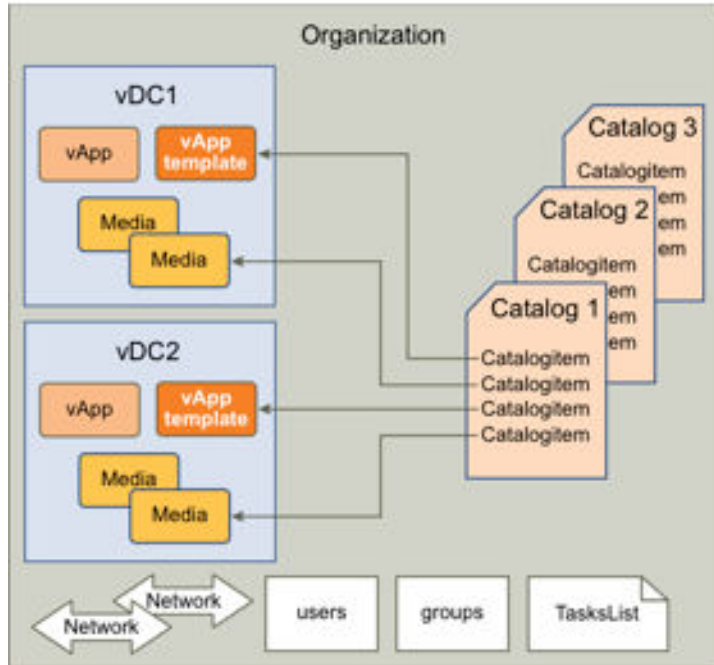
Organization

vDC1

vApp

vApp template

Media

Media

vDC2

vApp

vApp template

Media

Media

Catalog 3

Catalogitem

em

em

em

Catalog 2

Catalogitem

em

em

em

Catalog 1

Catalogitem

Catalogitem

Catalogitem

Catalogitem

Network

Network

users

groups

TasksList